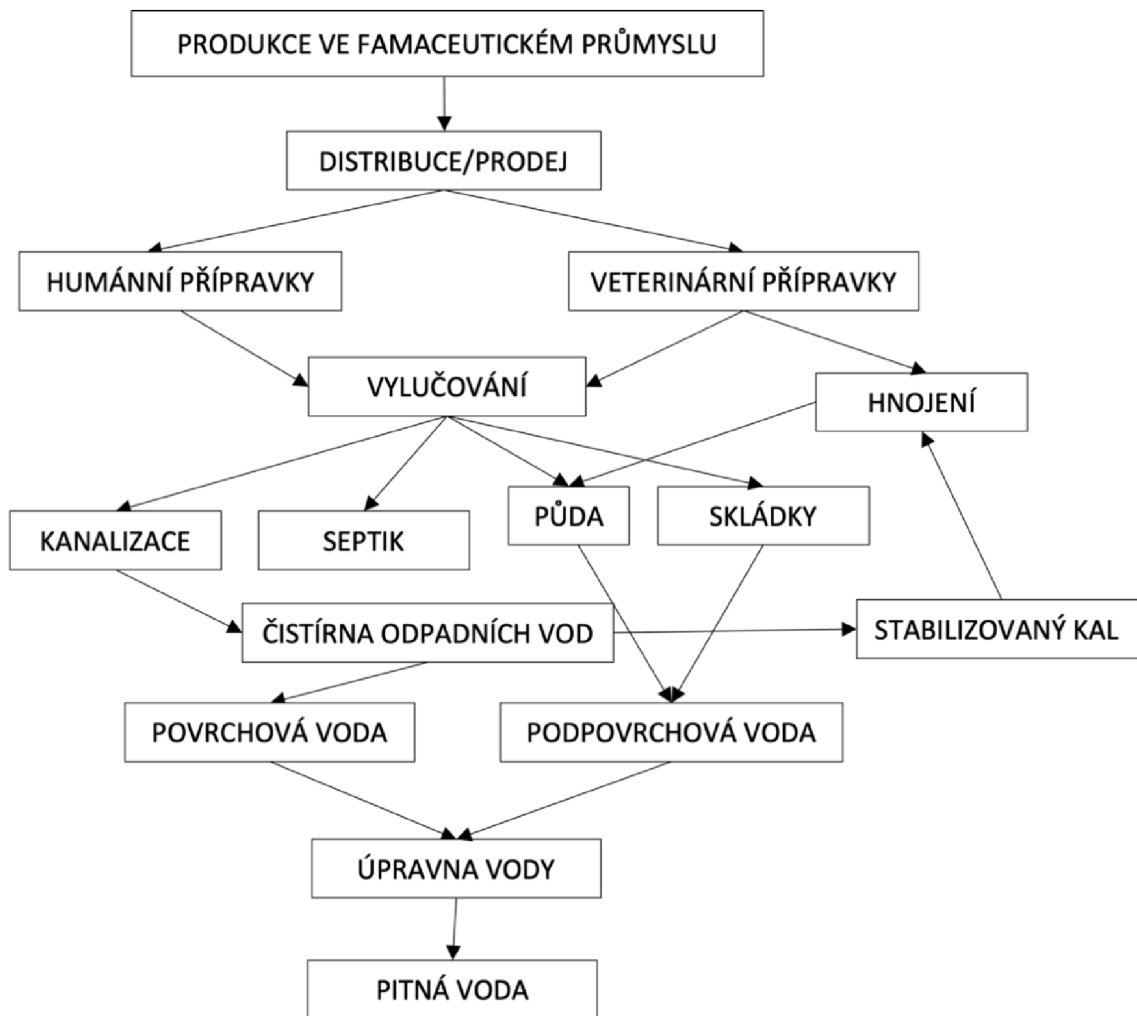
PRODUKCE VE FAMACEUTICKÉM PRŮMYSLU

DISTRIBUCE/PRODEJ

HUMÁNNÍ PŘÍPRAVKY

VETERINÁRNÍ PŘÍPRAVKY

VYLUČOVÁNÍ

HNOJENÍ

KANALIZACE

SEPTIK

PŮDA

SKLÁDKY

ČISTÍRNA ODPADNÍCH VOD

STABILIZOVANÝ KAL

POVRCHOVÁ VODA

PODPOVRCHOVÁ VODA

ÚPRAVNA VODY

PITNÁ VODA